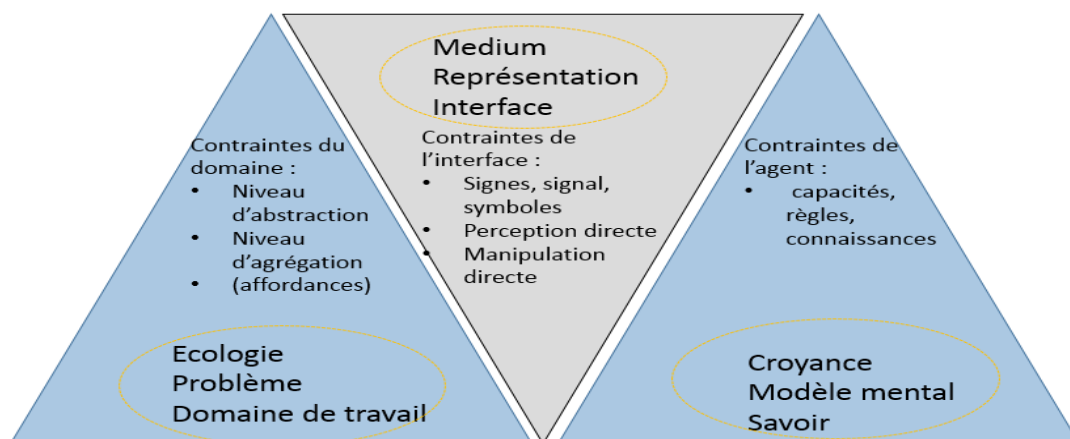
Contraintes du domaine :
- Niveau d'abstraction
- Niveau d'agrégation
- (affordances)

Ecologie
Problème
Domaine de travail

Medium
Représentation
Interface

Contraintes de l'interface :
- Signes, signal, symboles
- Perception directe
- Manipulation directe

Contraintes de l'agent :
- capacités, règles, connaissances

Croyance
Modèle mental
Savoir